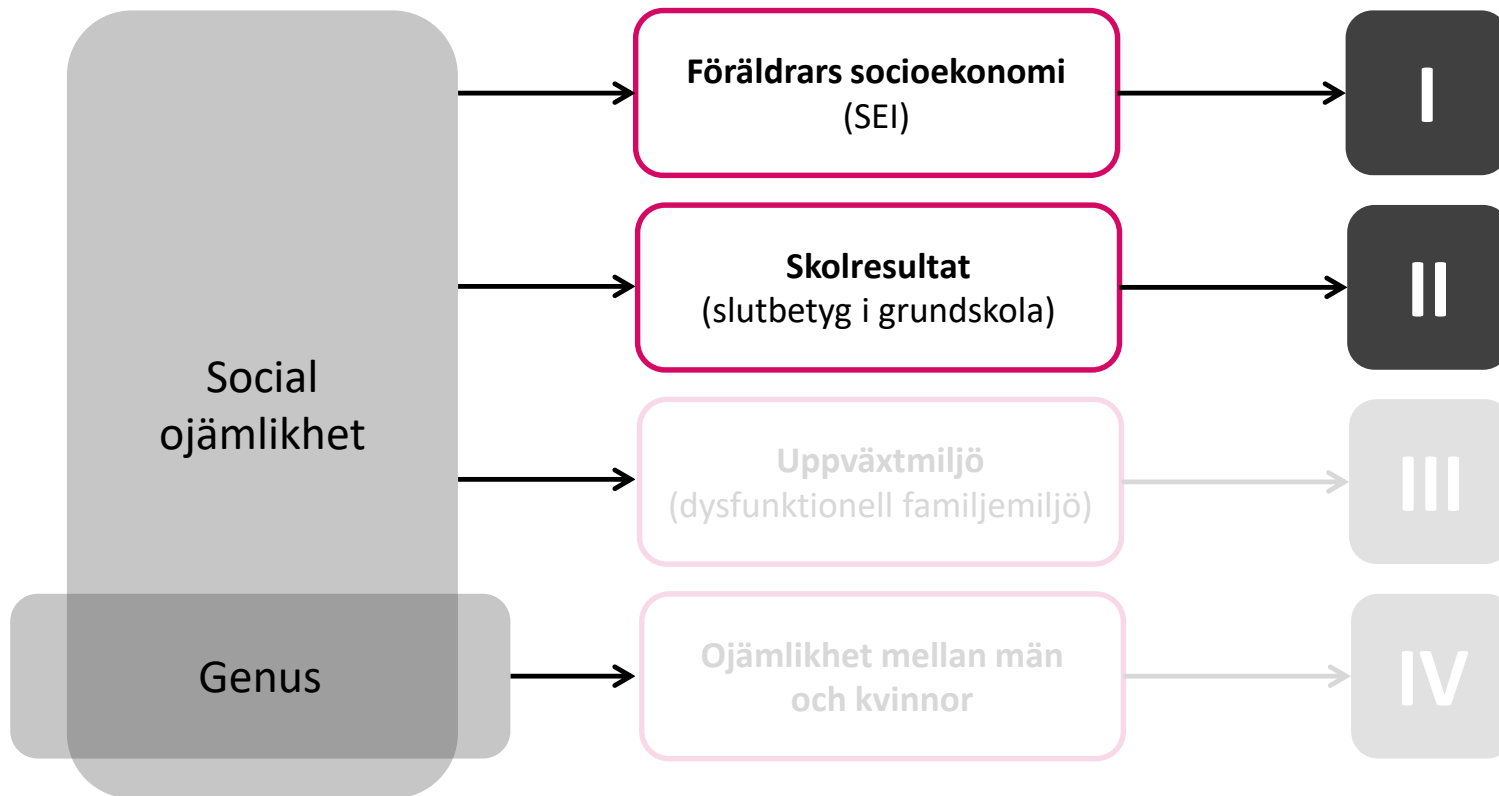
Social ojämlikhet

Genus

**Föräldrars socioekonomi**
(SEI)

**Skolresultat**
(slutbetyg i grundskola)

**Uppväxtmiljö**
(dysfunktionell familjemiljö)

**Ojämlikhet mellan män och kvinnor**

I

II

III

IV